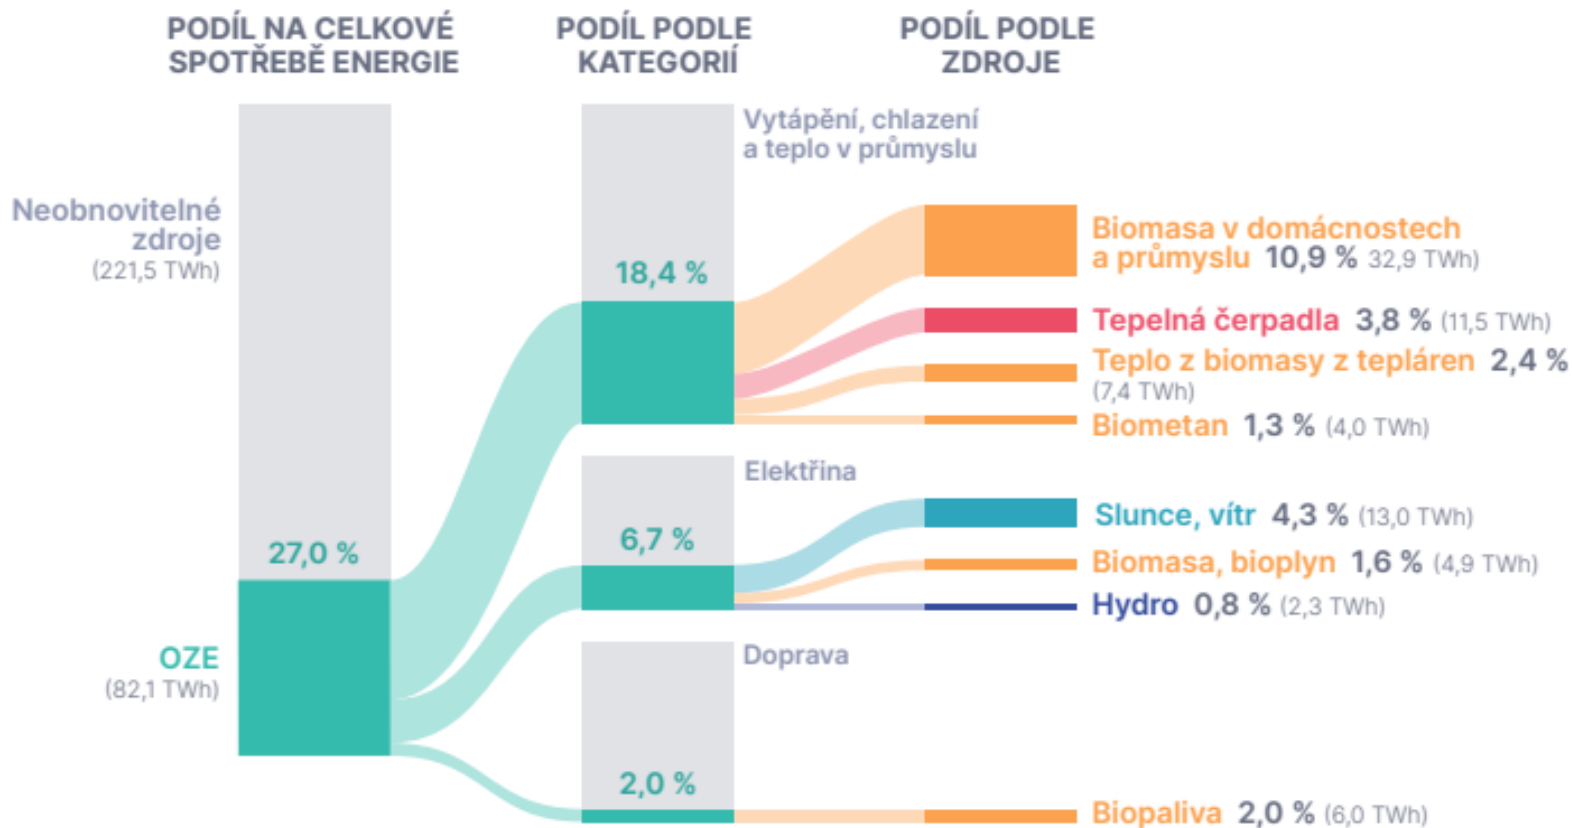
PODÍL NA CELKOVÉ SPOTŘEBĚ ENERGIE

PODÍL PODLE KATEGORIÍ

PODÍL PODLE ZDROJE

Neobnovitelné zdroje (221,5 TWh)

27,0 %

OZE (82,1 TWh)

Vytápění, chlazení a teplo v průmyslu

18,4 %

Elektřina

6,7 %

Doprava

2,0 %

Biomasa v domácnostech a průmyslu 10,9 % 32,9 TWh)

Tepelná čerpadla 3,8 % (11,5 TWh)

Teplo z biomasy z tepláren 2,4 % (7,4 TWh)

Biometan 1,3 % (4,0 TWh)

Slunce, vítr 4,3 % (13,0 TWh)

Biomasa, bioplyn 1,6 % (4,9 TWh)

Hydro 0,8 % (2,3 TWh)

Biopaliva 2,0 % (6,0 TWh)